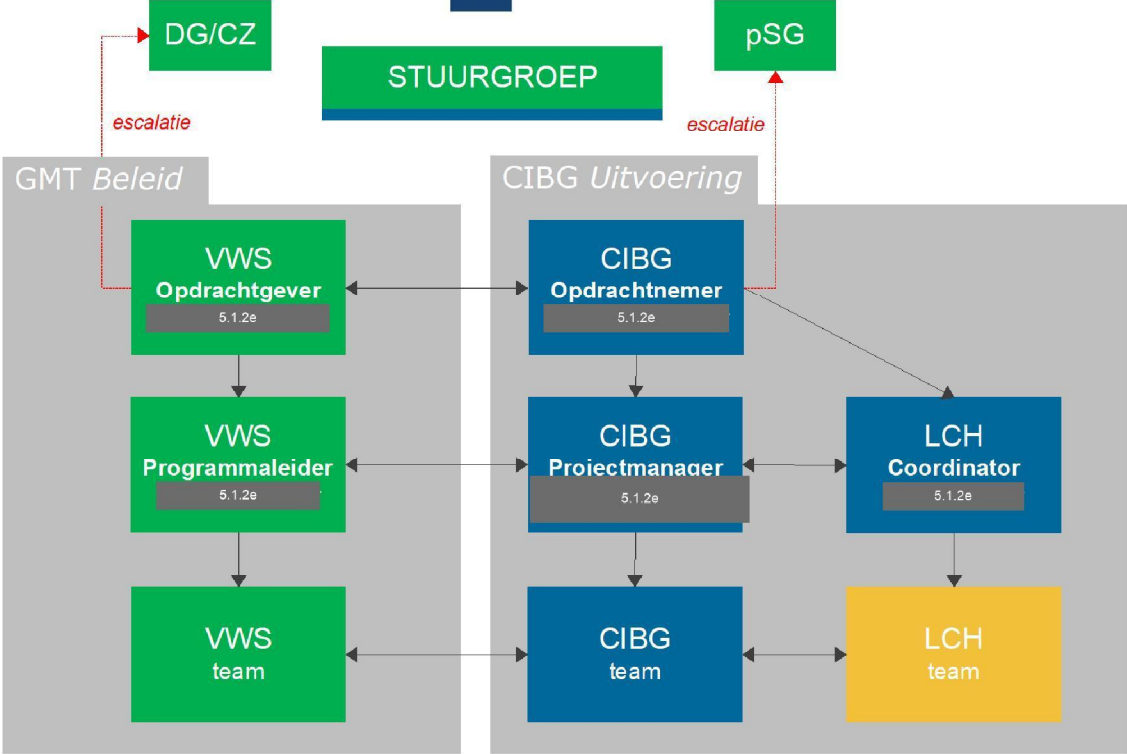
DG/CZ

STUURGROEP

pSG

escalatie

escalatie

GMT *Beleid*

CIBG *Uitvoering*

VWS
Opdrachtgever
5.1.2e

CIBG
Opdrachtnemer
5.1.2e

VWS
Programmaleider
5.1.2e

CIBG
Projectmanager
5.1.2e

LCH
Coordinator
5.1.2e

VWS
team

CIBG
team

LCH
team